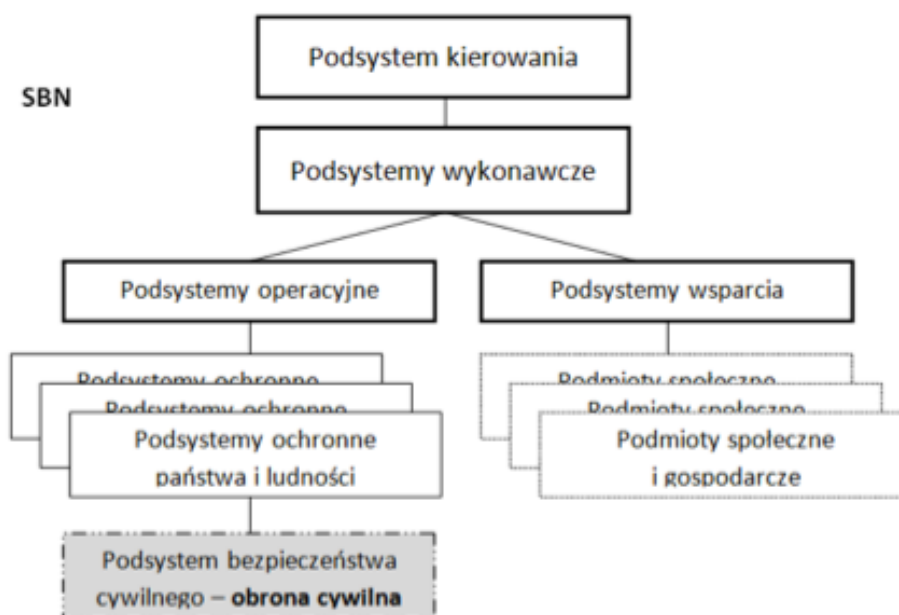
SBN

Podsystem kierowania

Podsystemy wykonawcze

Podsystemy operacyjne

Podsystemy wsparcia

Podsystemy ochronne

Podsystemy ochronne

Podsystemy ochronne państwa i ludności

Podmioty społeczne

Podmioty społeczne

Podmioty społeczne i gospodarcze

Podsystem bezpieczeństwa cywilnego – **obrona cywilna**